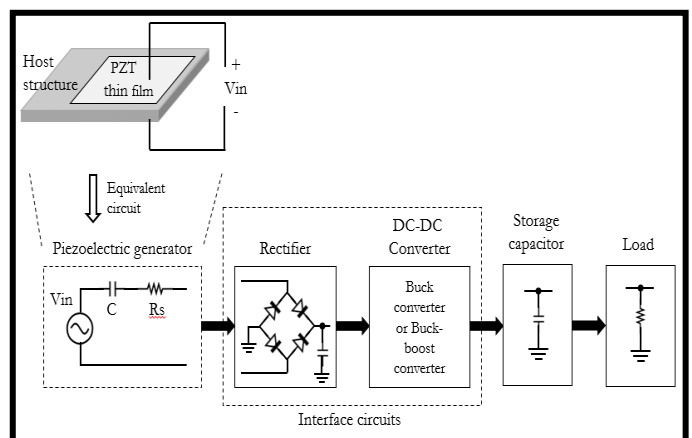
Host structure

PZT thin film

+

Vin

-

Equivalent circuit

Piezoelectric generator

Vin

C

Rs

Rectifier

DC-DC Converter

Buck converter or Buck-boost converter

Storage capacitor

Load

Interface circuits